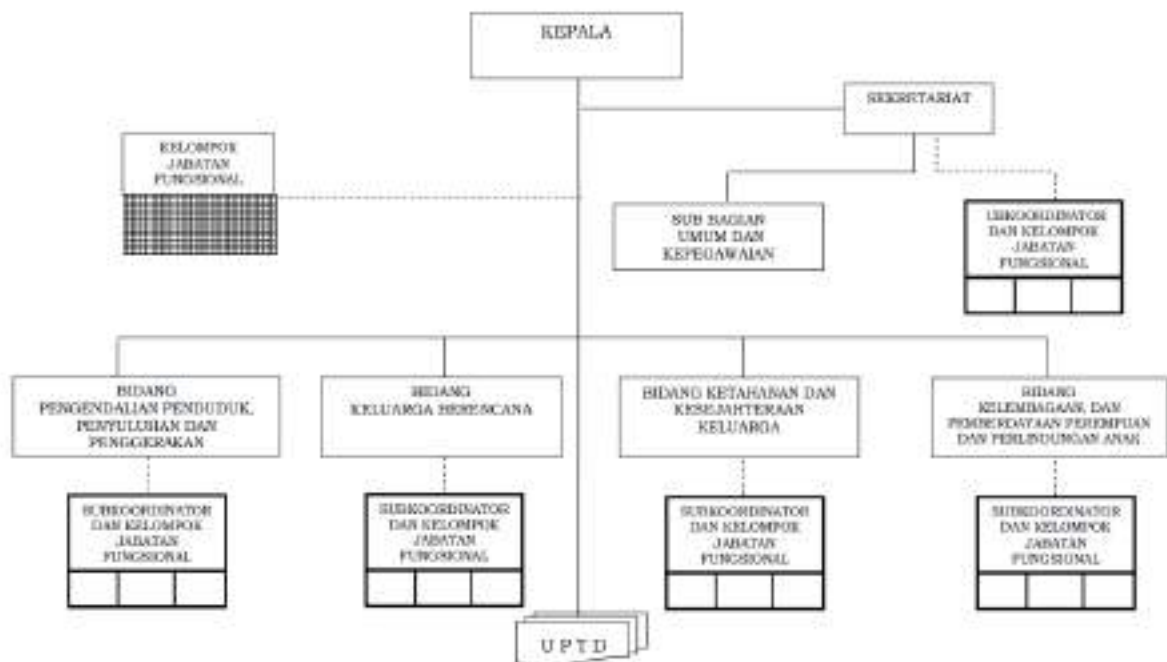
KEPALA

SEKRETARIAT

KELOMPOK JABATAN FUNGSIONAL

SUB BAGIAN UMUM DAN KEPEGAWAIAN

UBKOORDINATOR DAN KELOMPOK JABATAN FUNGSIONAL

BIDANG PENGENDALIAN PENDUDUK, PENYULUHAN DAN PENGGERAKAN

BIDANG KELUARGA BERENCANA

BIDANG KETAHANAN DAN KESEJAHTERAAN KELUARGA

BIDANG KELEMBAGAAN, DAN PEMBERDAYAAN PEREMPUAN DAN PERLINDUNGAN ANAK

SUBKOORDINATOR DAN KELOMPOK JABATAN FUNGSIONAL

SUBKOORDINATOR DAN KELOMPOK JABATAN FUNGSIONAL

SUBKOORDINATOR DAN KELOMPOK JABATAN FUNGSIONAL

SUBKOORDINATOR DAN KELOMPOK JABATAN FUNGSIONAL

U P T D